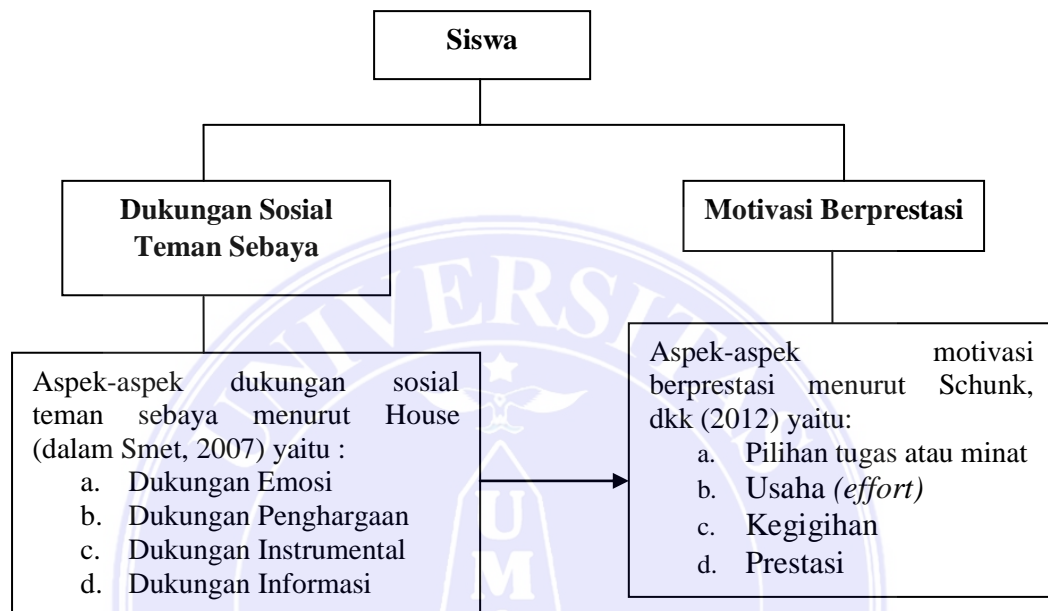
Siswa

Dukungan Sosial Teman Sebaya

Motivasi Berprestasi

Aspek-aspek dukungan sosial teman sebaya menurut House (dalam Smet, 2007) yaitu :
a. Dukungan Emosi
b. Dukungan Penghargaan
c. Dukungan Instrumental
d. Dukungan Informasi

Aspek-aspek motivasi berprestasi menurut Schunk, dkk (2012) yaitu:
a. Pilihan tugas atau minat
b. Usaha *(effort)*
c. Kegigihan
d. Prestasi